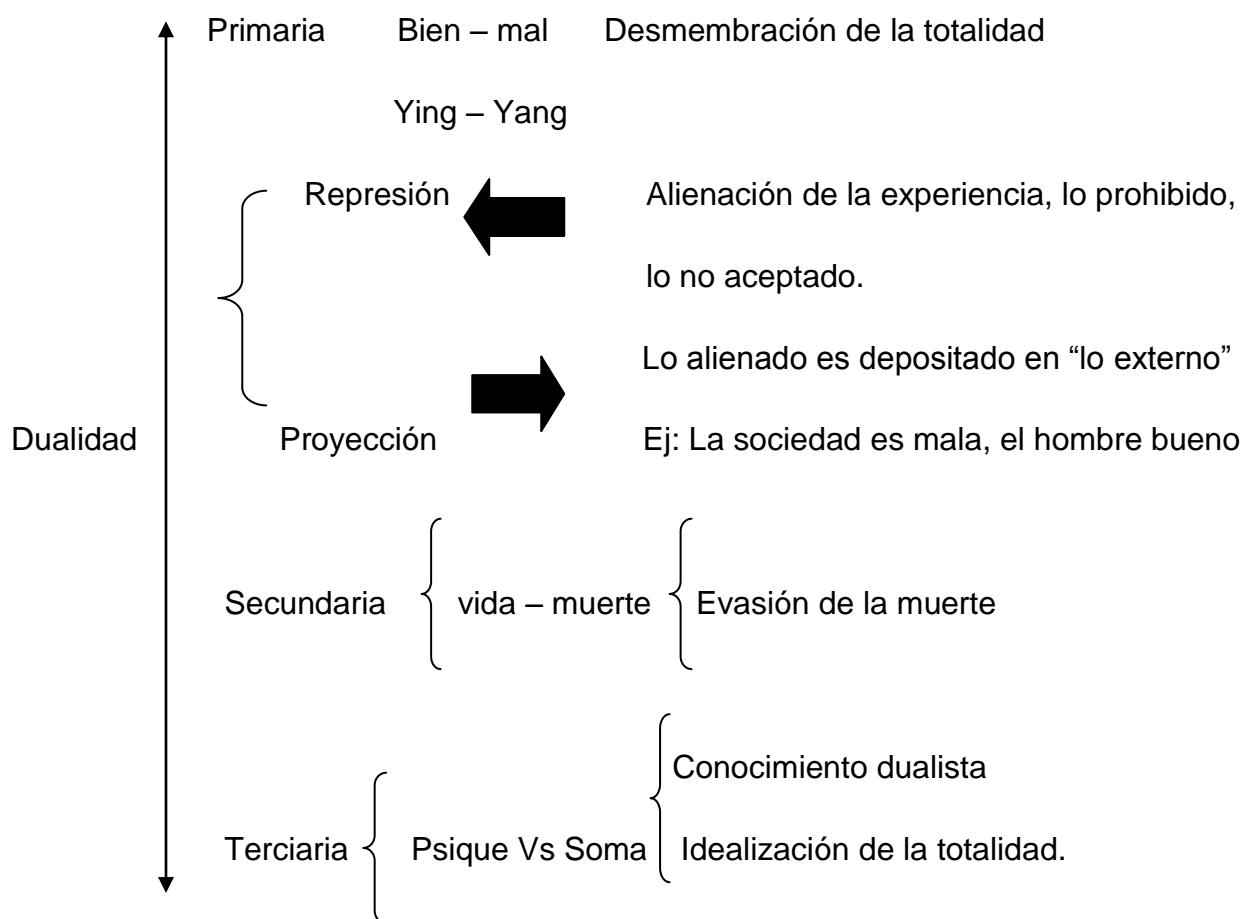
Primaria Bien – mal Desmembración de la totalidad

Ying – Yang

Represión Alienación de la experiencia, lo prohibido, lo no aceptado.

Lo alienado es depositado en “lo externo”

Dualidad Proyección Ej: La sociedad es mala, el hombre bueno

Secundaria vida – muerte Evasión de la muerte

Conocimiento dualista

Terciaria Psique Vs Soma Idealización de la totalidad.